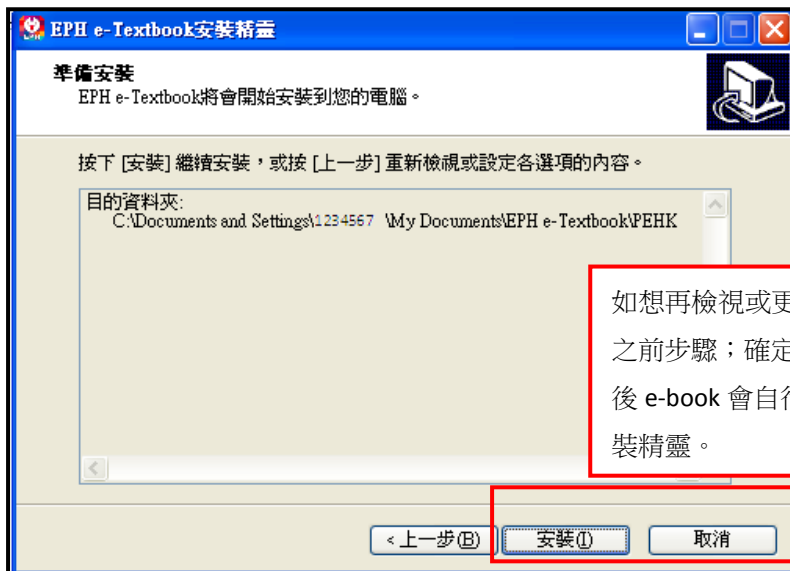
EPH e-Textbook安裝精靈

準備安裝
EPH e-Textbook將會開始安裝到您的電腦。

按下 [安裝] 繼續安裝，或按 [上一步] 重新檢視或設定各選項的內容。

目的資料夾:
C:\Documents and Settings\1234567 \My Documents\EPH e-Textbook\PEHK

如想再檢視或更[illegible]
之前步驟；確定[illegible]
後 e-book 會自行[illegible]
裝精靈。

< 上一步(B)
安裝(I)
取消